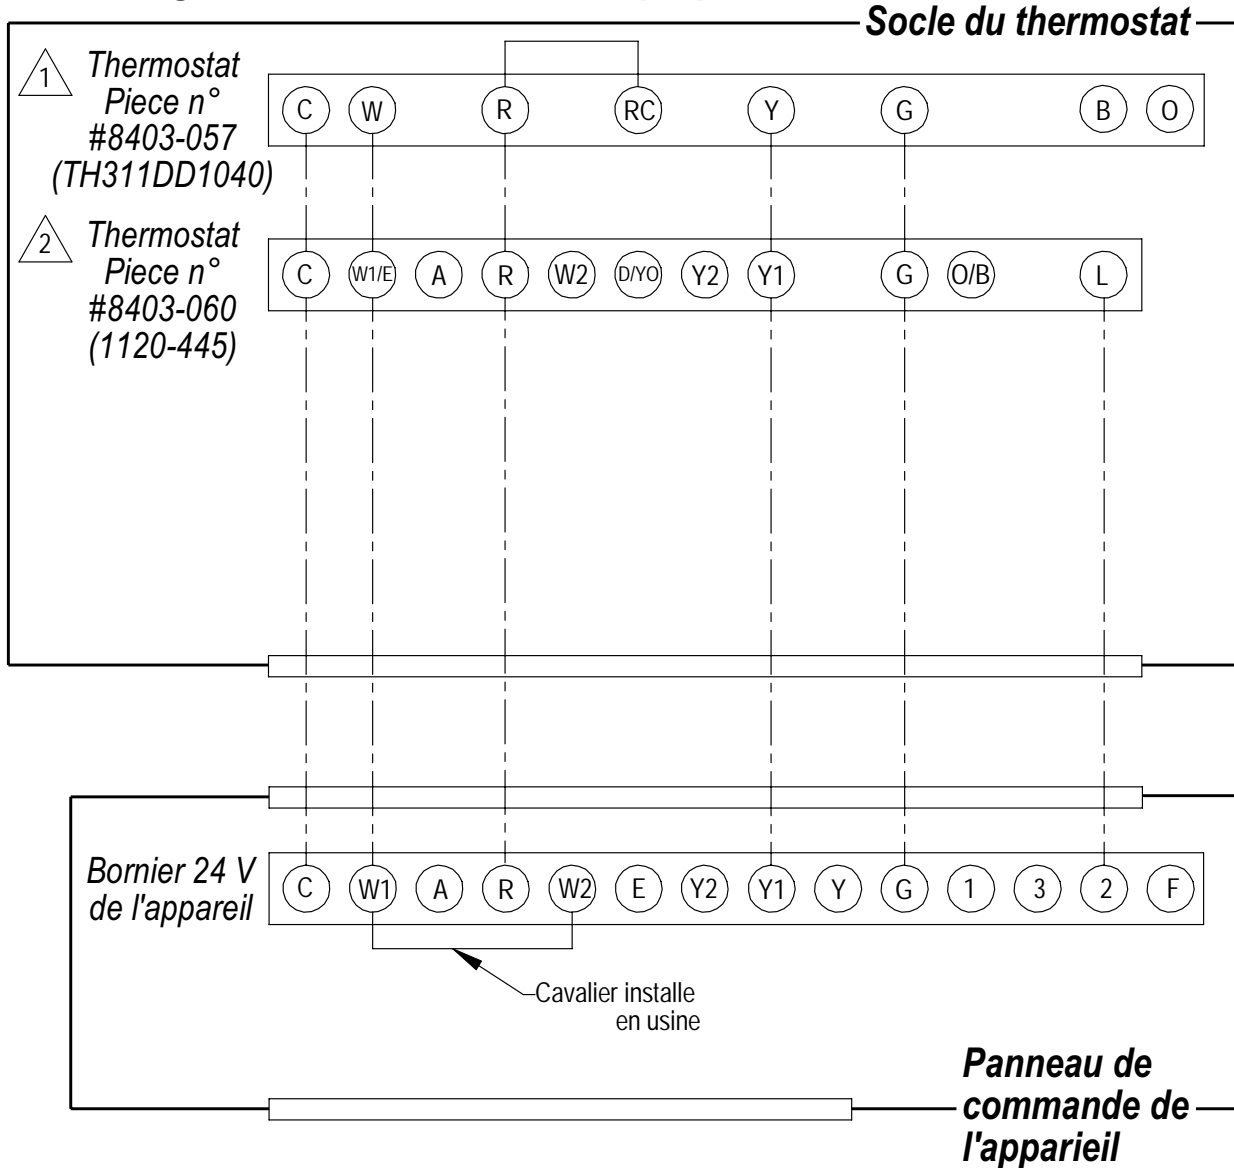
Socle du thermostat

1 Thermostat Piece n° #8403-057 (TH311DD1040)

C W R RC Y G B O

2 Thermostat Piece n° #8403-060 (1120-445)

C W1/E A R W2 D/YO Y2 Y1 G O/B L

Bornier 24 V de l'appareil

C W1 A R W2 E Y2 Y1 Y G 1 3 2 F

Cavalier installe en usine

Panneau de commande de l'appareil